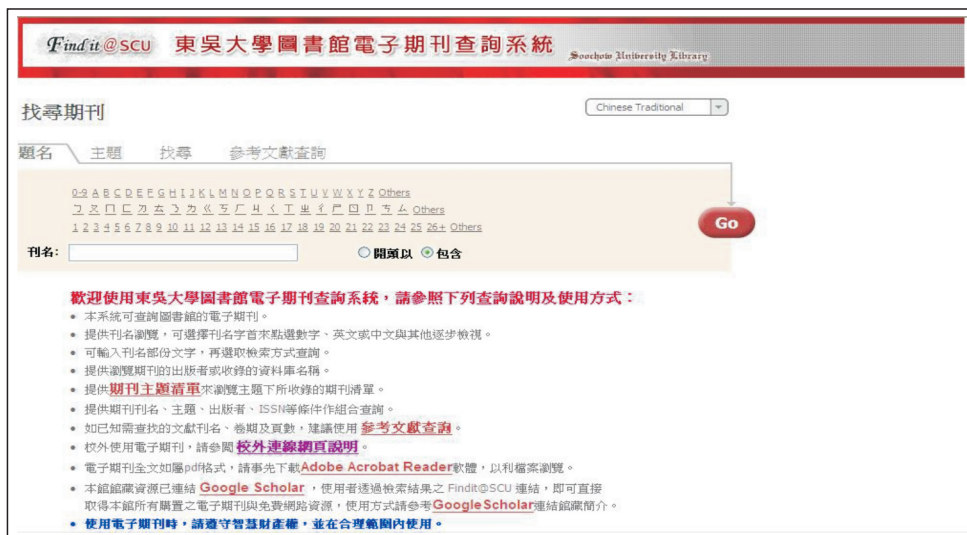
Find it@SCU 東吳大學圖書館電子期刊查詢系統 Soochow University Library

找尋期刊

Chinese Traditional

題名 主題 找尋 參考文獻查詢

0-9 A B C D E F G H I J K L M N O P Q R S T U V W X Y Z Others
ㄅ ㄆ ㄇ ㄈ ㄉ ㄊ ㄋ ㄌ ㄍ ㄎ ㄏ ㄐ ㄑ ㄒ ㄓ ㄔ ㄕ ㄖ ㄗ ㄘ ㄙ Others
1 2 3 4 5 6 7 8 9 10 11 12 13 14 15 16 17 18 19 20 21 22 23 24 25 26+ Others

刊名: 開頭以 包含

Go

歡迎使用東吳大學圖書館電子期刊查詢系統，請參照下列查詢說明及使用方式：

- 本系統可查詢圖書館的電子期刊。
- 提供刊名瀏覽，可選擇刊名字首來點選數字、英文或中文與其他逐步檢視。
- 可輸入刊名部份文字，再選取檢索方式查詢。
- 提供瀏覽期刊的出版者或收錄的資料庫名稱。
- 提供期刊主題清單來瀏覽主題下所收錄的期刊清單。
- 提供期刊刊名、主題、出版者、ISSN等條件作組合查詢。
- 如已知需查找的文獻刊名、卷期及頁數，建議使用參考文獻查詢。
- 校外使用電子期刊，請參閱校外連線網頁說明。
- 電子期刊全文如屬pdf格式，請事先下載Adobe Acrobat Reader軟體，以利檔案瀏覽。
- 本館館藏資源已連結 Google Scholar，使用者透過檢索結果之 Findit@SCU 連結，即可直接取得本館所有購置之電子期刊與免費網路資源，使用方式請參考GoogleScholar連結館藏簡介。
- 使用電子期刊時，請遵守智慧財產權，並在合理範圍內使用。